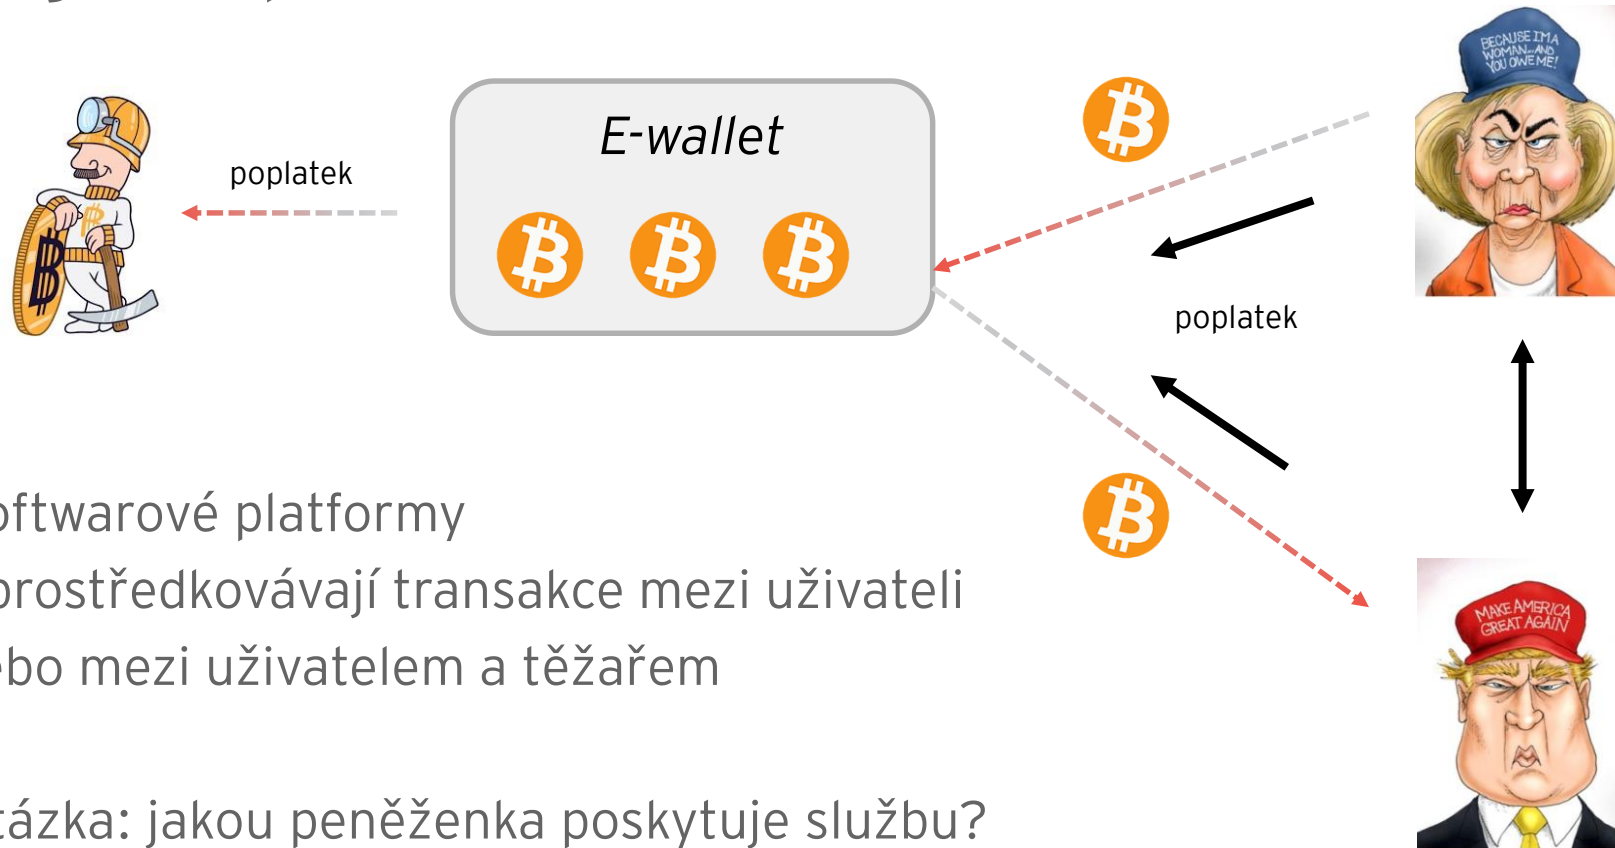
poplatek

E-wallet

poplatek

BECAUSE I'M A WOMAN... AND YOU OWE ME!

MAKE AMERICA GREAT AGAIN

oftwarové platformy
prostředkovávají transakce mezi uživateli
ebo mezi uživatelem a těžařem

tázka: jakou peněženka poskytuje službu?